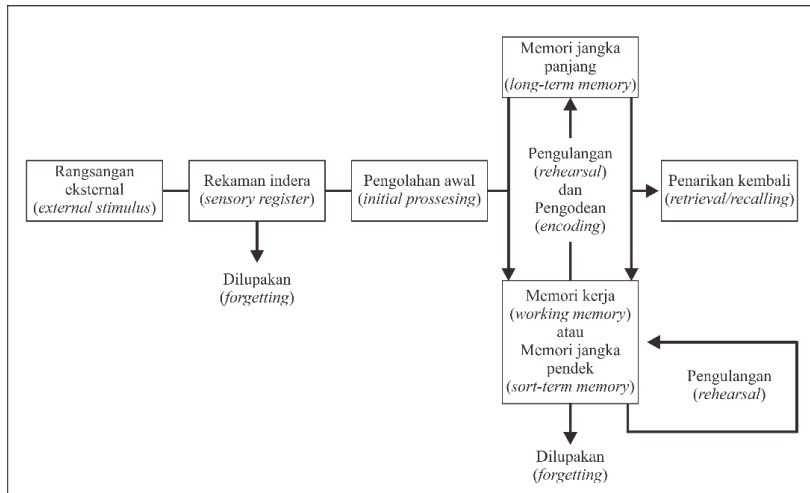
Memori jangka panjang (*long-term memory*)

Rangsangan eksternal (*external stimulus*)

Rekaman indera (*sensory register*)

Pengolahan awal (*initial prossesing*)

Pengulangan (*rehearsal*) dan Pengodean (*encoding*)

Penarikan kembali (*retrieval/recalling*)

Dilupakan (*forgetting*)

Memori kerja (*working memory*) atau Memori jangka pendek (*sort-term memory*)

Pengulangan (*rehearsal*)

Dilupakan (*forgetting*)